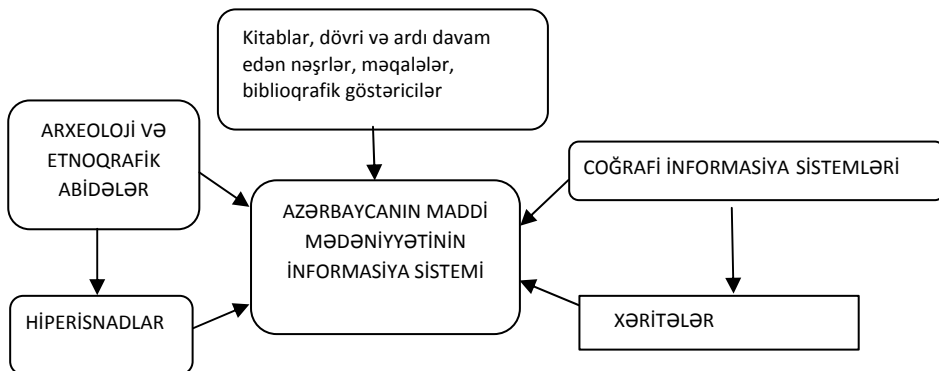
Kitablar, dövri və ardı davam edən nəşrlər, məqalələr, biblioqrafik göstəricilər

ARXEOLOJİ VƏ ETNOQRAFİK ABİDƏLƏR

COĞRAFİ İNFORMASİYA SİSTEMLƏRİ

AZƏRBAYCANIN MADDİ MƏDƏNİYYƏTİNİN İNFORMASİYA SİSTEMİ

HİPERİSNADLAR

XƏRİTƏLƏR